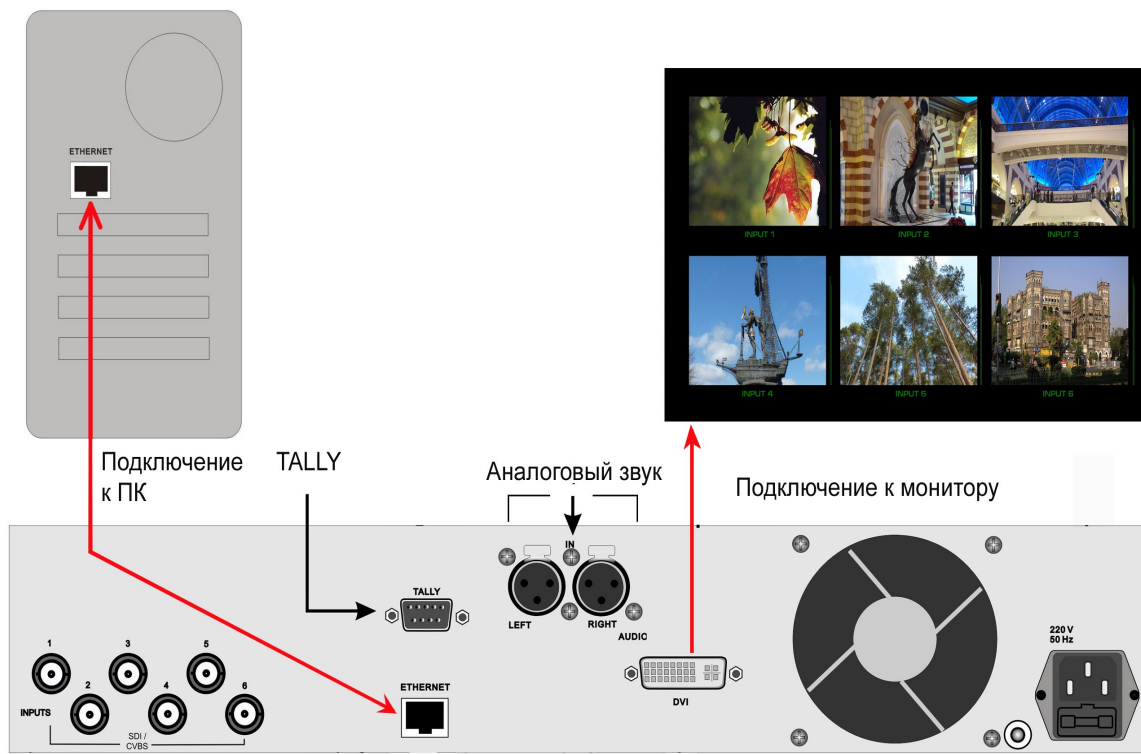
ETHERNET

INPUT 1
INPUT 2
INPUT 3
INPUT 4
INPUT 5
INPUT 6

Подключение к ПК

TALLY

Аналоговый звук

Подключение к монитору

IN

TALLY

LEFT

RIGHT

AUDIO

1
3
5
2
4
6
INPUTS
SDI / CVBS

ETHERNET

DVI

220 V
50 Hz